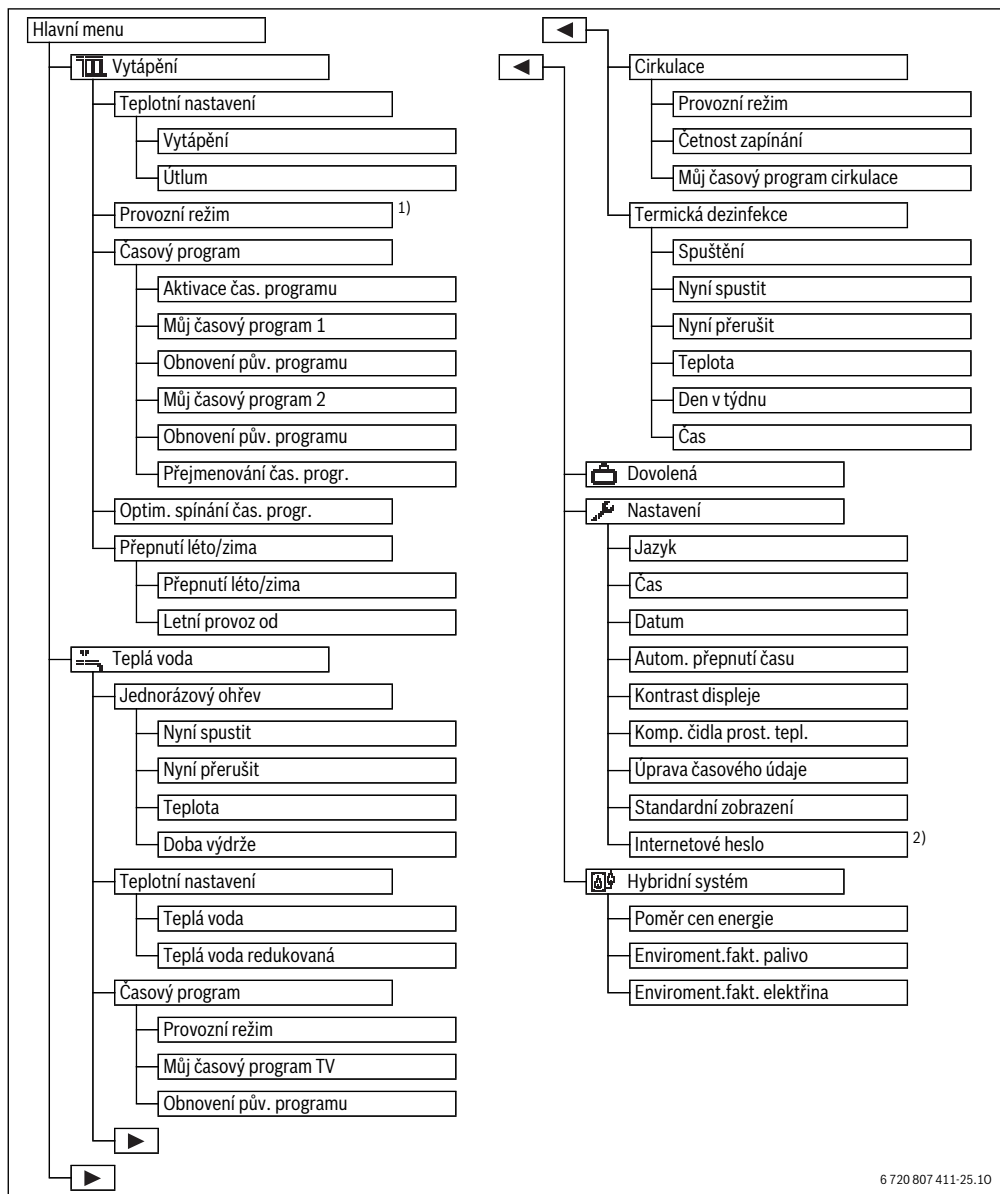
Hlavní menu
Vytápění
Teplotní nastavení
Vytápění
Útlum
Provozní režim $^{1)}$
Časový program
Aktivace čas. programu
Můj časový program 1
Obnovení pův. programu
Můj časový program 2
Obnovení pův. programu
Přejmenování čas. progr.
Optim. spínání čas. progr.
Přepnutí léto/zima
Přepnutí léto/zima
Letní provoz od
Teplá voda
Jednorázový ohřev
Nyní spustit
Nyní přerušit
Teplota
Doba výdrže
Teplotní nastavení
Teplá voda
Teplá voda redukovaná
Časový program
Provozní režim
Můj časový program TV
Obnovení pův. programu

Cirkulace
Provozní režim
Četnost zapínání
Můj časový program cirkulace
Termická dezinfekce
Spuštění
Nyní spustit
Nyní přerušit
Teplota
Den v týdnu
Čas
Dovolená
Nastavení
Jazyk
Čas
Datum
Autom. přepnutí času
Kontrast displeje
Komp. čidla prost. tepl.
Úprava časového údaje
Standardní zobrazení
Internetové heslo $^{2)}$
Hybridní systém
Poměr cen energie
Enviroment.fakt. palivo
Enviroment.fakt. elektřina

6 720 807 411-25.1O